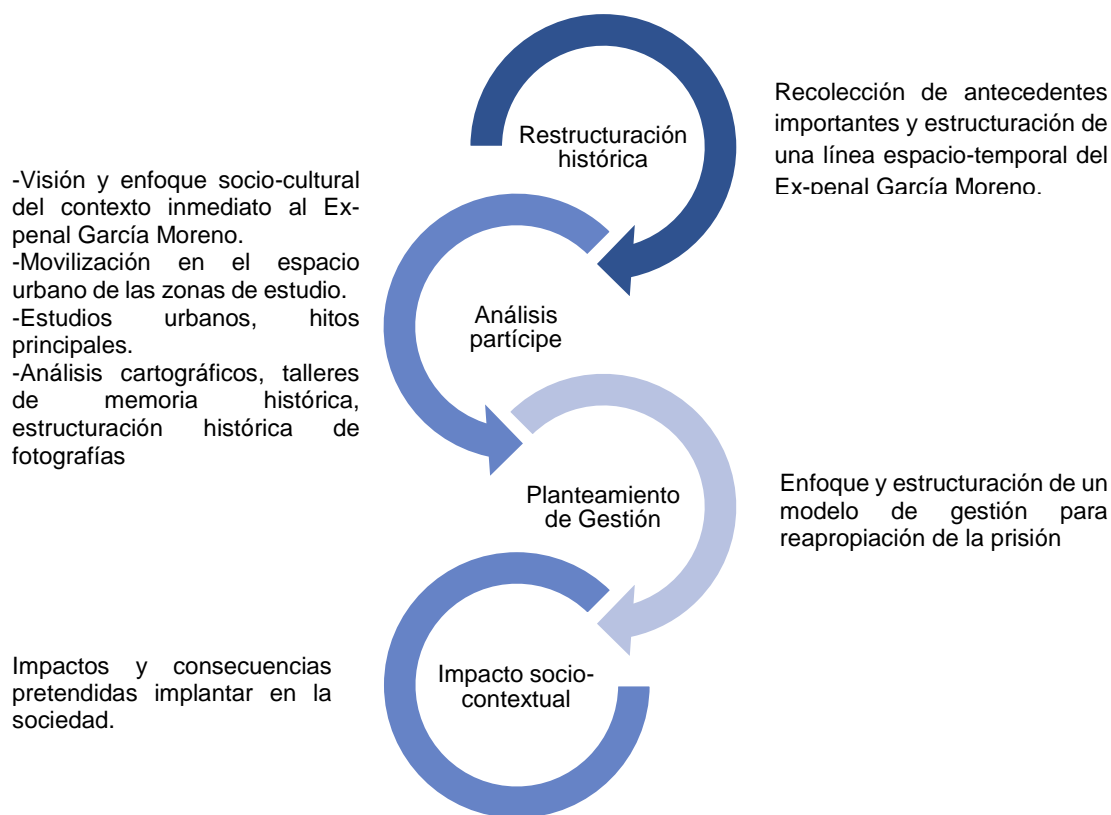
Restructuración histórica

Recolección de antecedentes importantes y estructuración de una línea espacio-temporal del Ex-penal García Moreno.

-Visión y enfoque socio-cultural del contexto inmediato al Ex-penal García Moreno.
-Movilización en el espacio urbano de las zonas de estudio.
-Estudios urbanos, hitos principales.
-Análisis cartográficos, talleres de memoria histórica, estructuración histórica de fotografías

Análisis partícipe

Planteamiento de Gestión

Enfoque y estructuración de un modelo de gestión para reapropiación de la prisión

Impactos y consecuencias pretendidas implantar en la sociedad.

Impacto socio-contextual